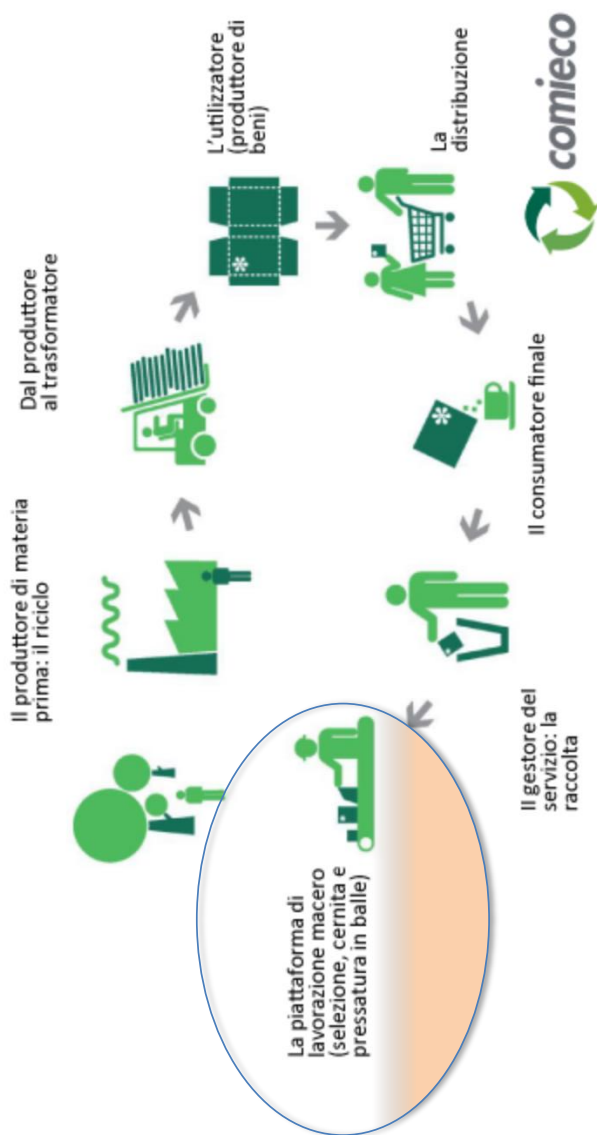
comieco

L'utilizzatore (produttore di beni)

Dal produttore al trasformatore

Il produttore di materia prima: il riciclo

La distribuzione

Il consumatore finale

Il gestore del servizio: la raccolta

La piattaforma di lavorazione macero (selezione, cernita e pressatura in balle)